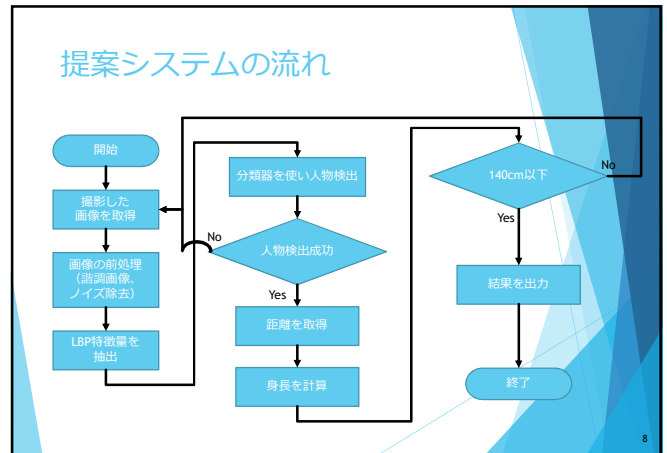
提案システムの流れ

開始

撮影した画像を取得

画像の前処理（諧調画像、ノイズ除去）

LBP特徴量を抽出

分類器を使い人物検出

人物検出成功

No

Yes

距離を取得

身長を計算

140cm以下

No

Yes

結果を出力

終了

8